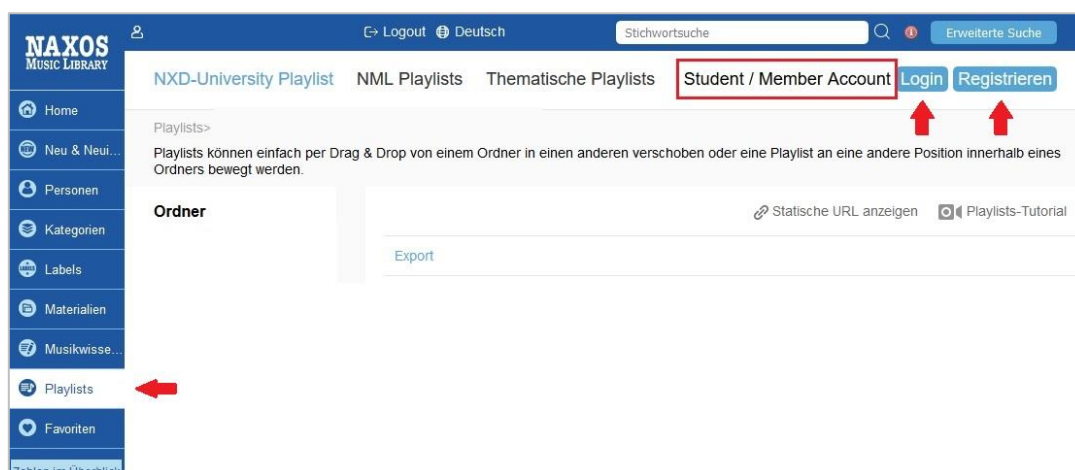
NAXOS
MUSIC LIBRARY

Logout Deutsch

Stichwortsuche

Erweiterte Suche

NXD-University Playlist NML Playlists Thematische Playlists Student / Member Account Login Registrieren

Home
Neu & Neui...
Personen
Kategorien
Labels
Materialien
Musikwisse...
Playlists
Favoriten
Zahlen im Überblick

Playlists>

Playlists können einfach per Drag & Drop von einem Ordner in einen anderen verschoben oder eine Playlist an eine andere Position innerhalb eines Ordners bewegt werden.

Ordner

Statische URL anzeigen

Playlists-Tutorial

Export